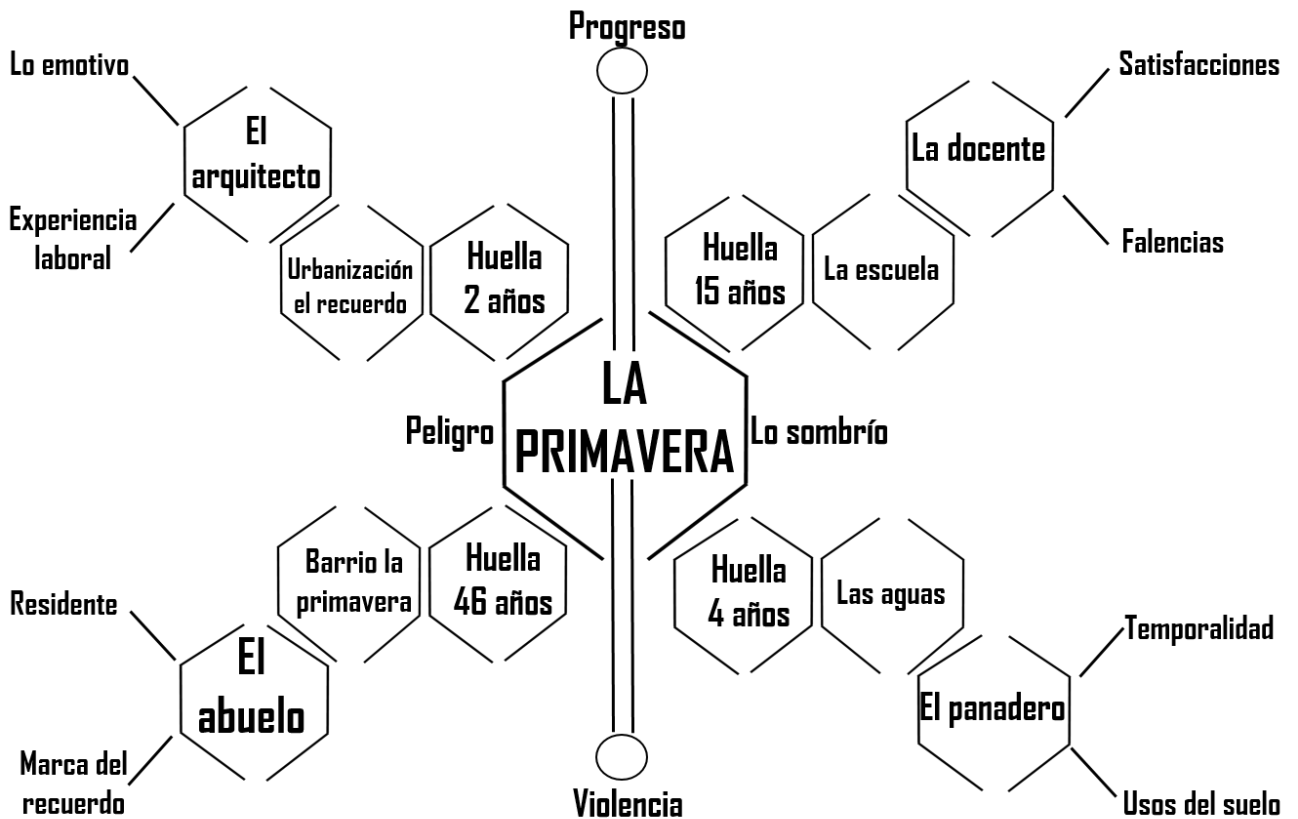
Progreso

Lo emotivo

El arquitecto

Experiencia laboral

Urbanización el recuerdo

Huella 2 años

Huella 15 años

La escuela

La docente

Satisfacciones

Falencias

Peligro

LA PRIMAVERA

Lo sombrío

Barrio la primavera

Huella 46 años

Residente

El abuelo

Marca del recuerdo

Huella 4 años

Las aguas

El panadero

Temporalidad

Usos del suelo

Violencia